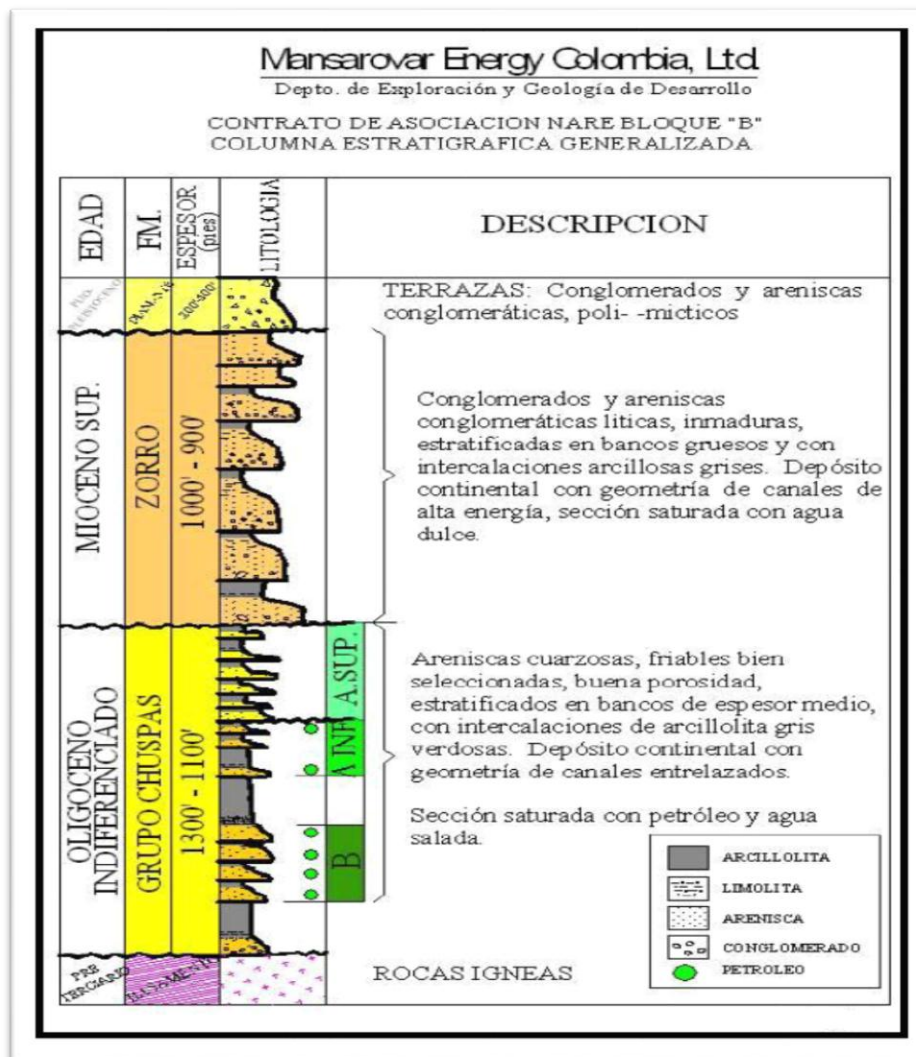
Mansarovar Energy Colombia, Ltd.
Depto. de Exploración y Geología de Desarrollo

CONTRATO DE ASOCIACION NARE BLOQUE "B"
COLUMNA ESTRATIGRAFICA GENERALIZADA

| EDAD | FM. | ESPESOR (pies) | LITOLOGIA | DESCRIPCION |
|---|---|---|---|---|
| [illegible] | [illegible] | 300'-500' | | TERRAZAS: Conglomerados y areniscas conglomeráticas, poli- -micticos |
| MIOCENO SUP. | ZORRO | 1000' - 900' | | Conglomerados y areniscas conglomeráticas liticas, inmaduras, estratificadas en bancos gruesos y con intercalaciones arcillosas grises. Depósito continental con geometría de canales de alta energía, sección saturada con agua dulce. |
| OLIGOCENO INDIFERENCIADO | GRUPO CHUSPAS | 1300' - 1100' | A SUP. A INF. B | Areniscas cuarzosas, friables bien seleccionadas, buena porosidad, estratificados en bancos de espesor medio, con intercalaciones de arcillolita gris verdosas. Depósito continental con geometría de canales entrelazados. Sección saturada con petróleo y agua salada. |
| PRE TERCIARIO | BASAMENTO | | | ROCAS IGNEAS |

ARCILLOLITA
LIMOLITA
ARENISCA
CONGLOMERADO
PETROLEO